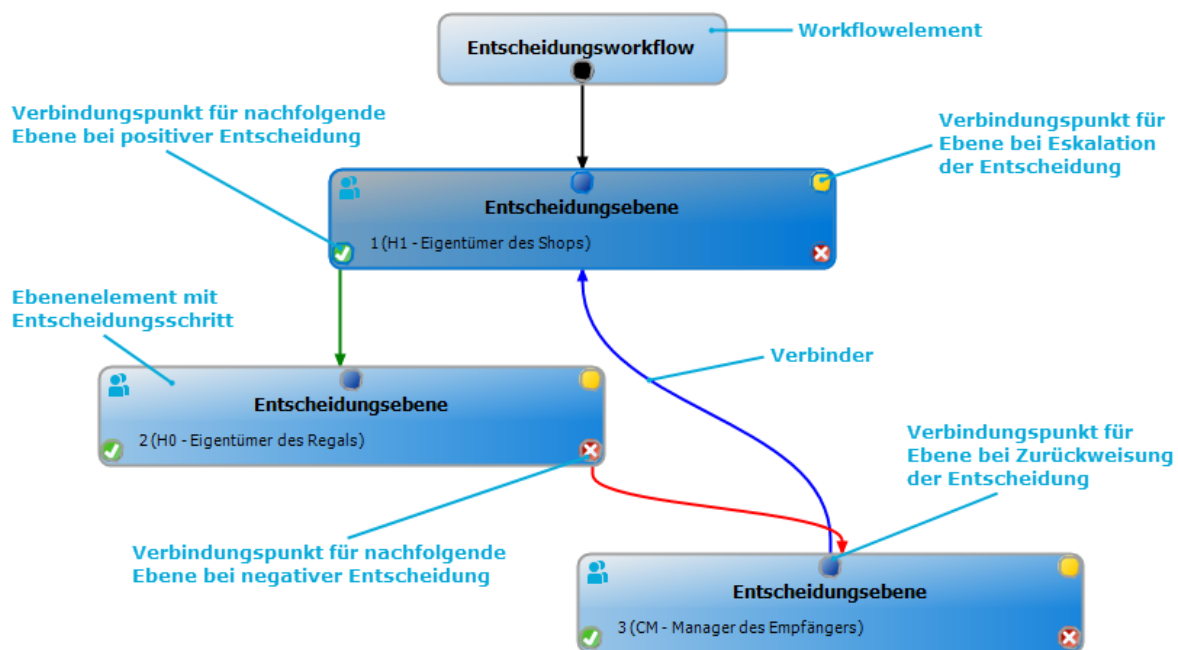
Entscheidungsworkflow

Workflowelement

Verbindungspunkt für nachfolgende Ebene bei positiver Entscheidung

Verbindungspunkt für Ebene bei Eskalation der Entscheidung

Entscheidungsebene

1 (H1 - Eigentümer des Shops)

Ebenenelement mit Entscheidungsschritt

Verbinder

Entscheidungsebene

2 (H0 - Eigentümer des Regals)

Verbindungspunkt für Ebene bei Zurückweisung der Entscheidung

Verbindungspunkt für nachfolgende Ebene bei negativer Entscheidung

Entscheidungsebene

3 (CM - Manager des Empfängers)